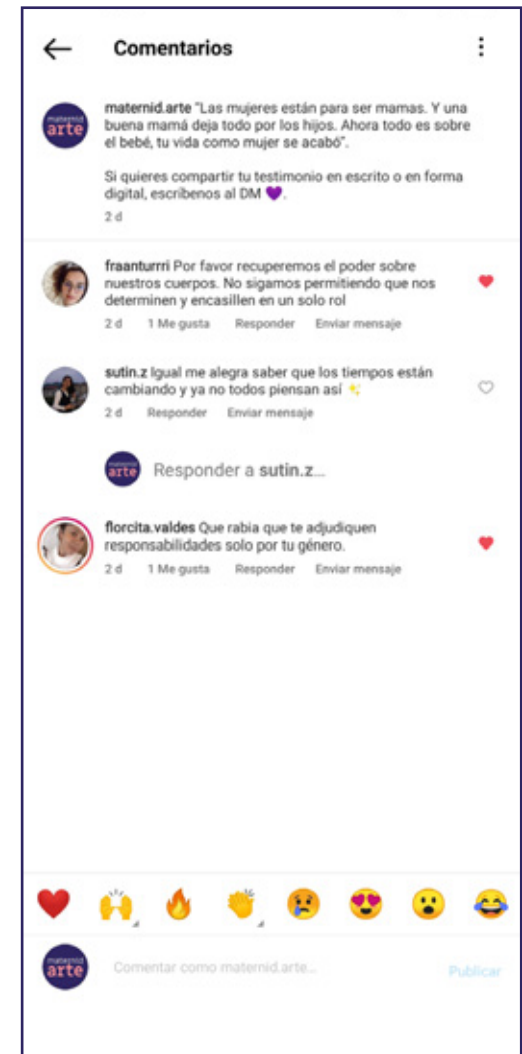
Comentarios

maternid arte

maternid.arte "Las mujeres están para ser mamas. Y una buena mamá deja todo por los hijos. Ahora todo es sobre el bebé, tu vida como mujer se acabó".

Si quieres compartir tu testimonio en escrito o en forma digital, escribenos al DM 💜.

2 d

fraanturrri Por favor recuperemos el poder sobre nuestros cuerpos. No sigamos permitiendo que nos determinen y encasillen en un solo rol

2 d 1 Me gusta Responder Enviar mensaje

sutin.z Igual me alegra saber que los tiempos están cambiando y ya no todos piensan así ✨

2 d Responder Enviar mensaje

Responder a sutin.z...

florcita.valdes Que rabia que te adjudiquen responsabilidades solo por tu género.

2 d 1 Me gusta Responder Enviar mensaje

❤️ 🙌 🔥 👏 😢 😍 😮 😂

Comentar como maternid.arte...

Publicar